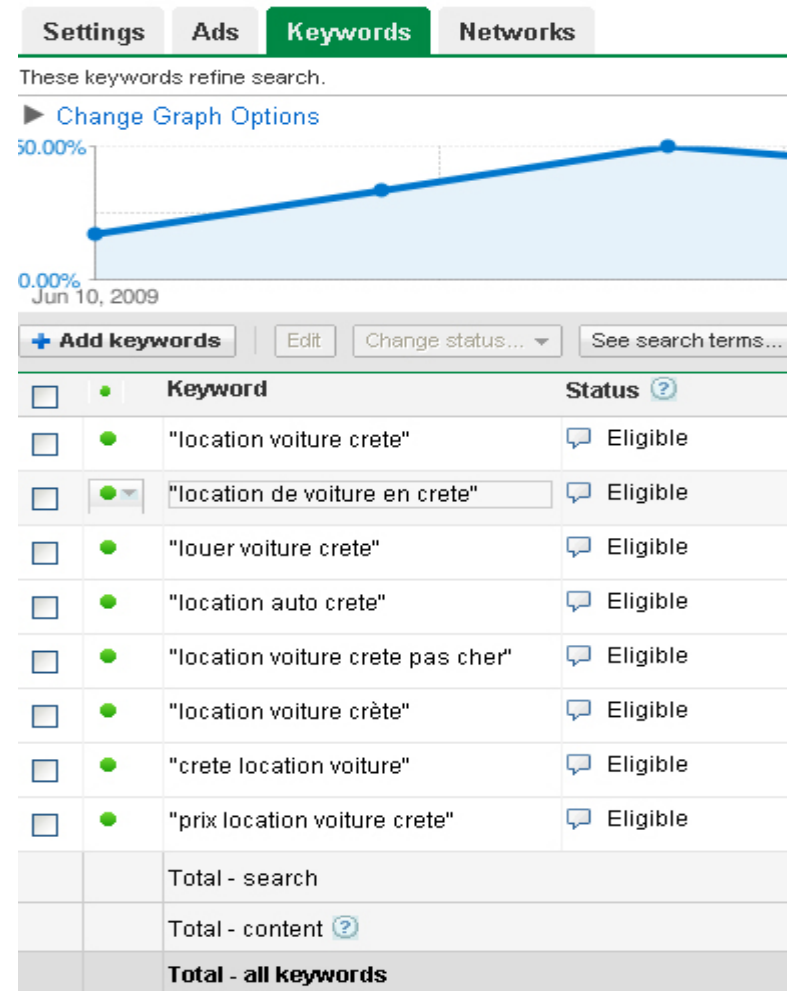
Settings Ads Keywords Networks

These keywords refine search.

Change Graph Options

50.00%

0.00%

Jun 10, 2009

+ Add keywords | Edit | Change status... | See search terms...

| | ● | Keyword | Status ? |
|---|---|---|---|
| | ● | "location voiture crete" | Eligible |
| | ● | "location de voiture en crete" | Eligible |
| | ● | "louer voiture crete" | Eligible |
| | ● | "location auto crete" | Eligible |
| | ● | "location voiture crete pas cher" | Eligible |
| | ● | "location voiture crète" | Eligible |
| | ● | "crete location voiture" | Eligible |
| | ● | "prix location voiture crete" | Eligible |
| | | Total - search | |
| | | Total - content ? | |
| | | Total - all keywords | |